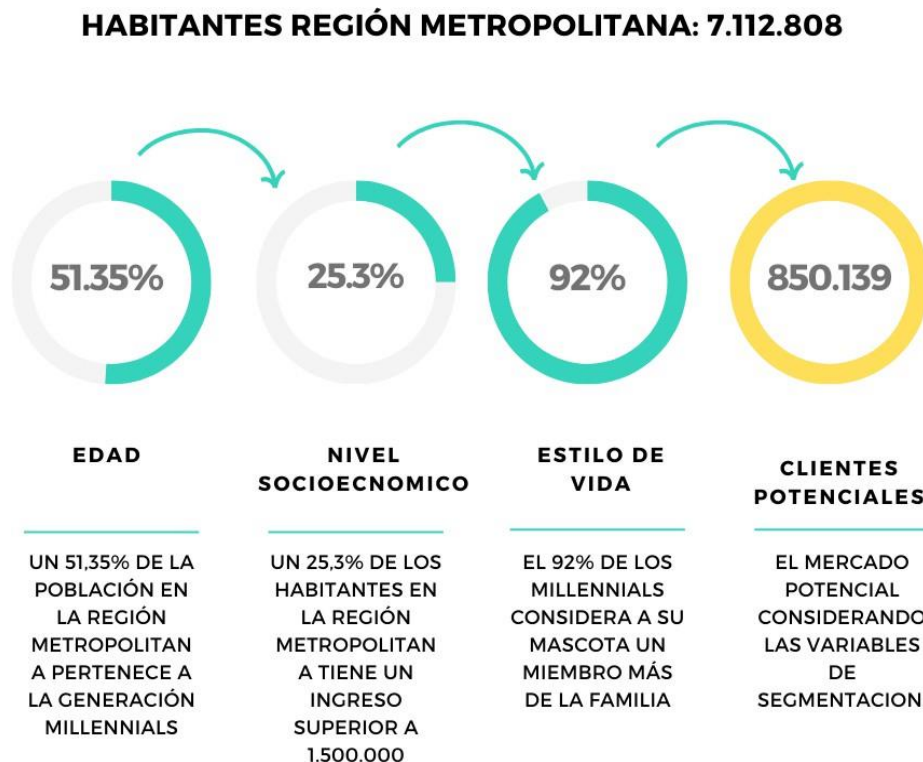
HABITANTES REGIÓN METROPOLITANA: 7.112.808

51.35%

25.3%

92%

850.139

EDAD

NIVEL SOCIOECNOMICO

ESTILO DE VIDA

CLIENTES POTENCIALES

UN 51,35% DE LA POBLACIÓN EN LA REGIÓN METROPOLITAN A PERTENECE A LA GENERACIÓN MILLENNIALS

UN 25,3% DE LOS HABITANTES EN LA REGIÓN METROPOLITAN A TIENE UN INGRESO SUPERIOR A 1.500.000

EL 92% DE LOS MILLENNIALS CONSIDERA A SU MASCOTA UN MIEMBRO MÁS DE LA FAMILIA

EL MERCADO POTENCIAL CONSIDERANDO LAS VARIABLES DE SEGMENTACION